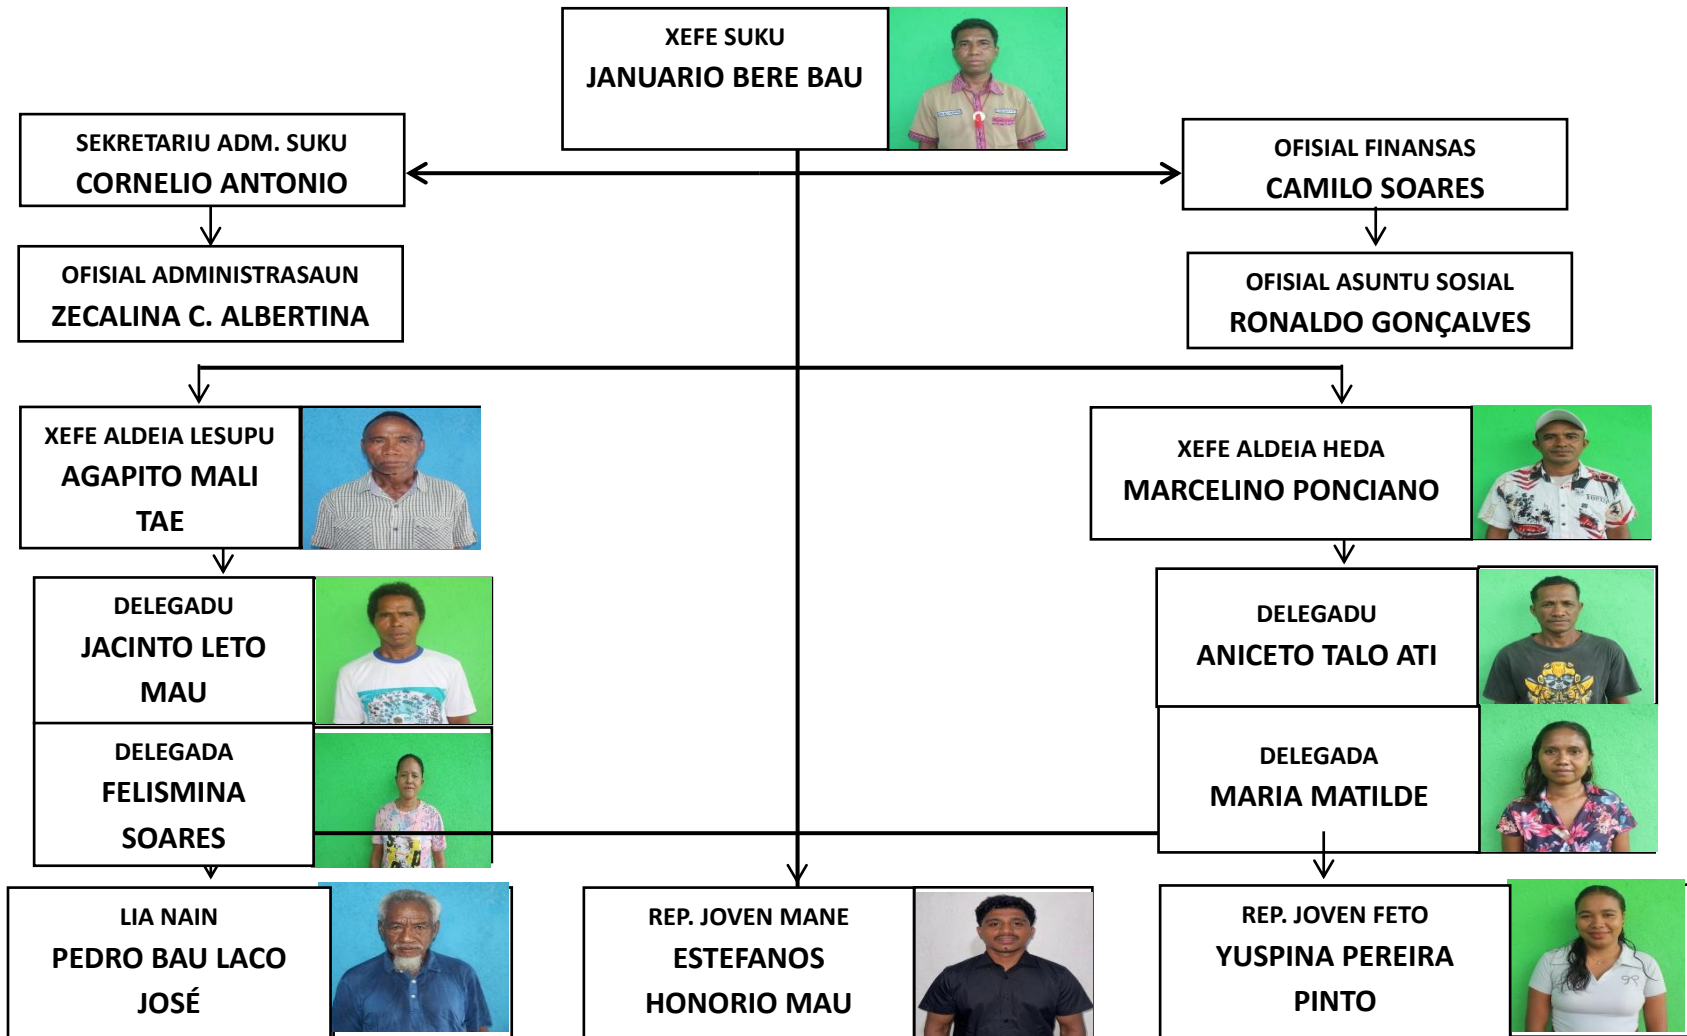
XEFE SUKU
JANUARIO BERE BAU

SEKRETARIU ADM. SUKU
CORNELIO ANTONIO

OFISIAL FINANSAS
CAMILO SOARES

OFISIAL ADMINISTRASAUN
ZECALINA C. ALBERTINA

OFISIAL ASUNTU SOSIAL
RONALDO GONÇALVES

XEFE ALDEIA LESUPU
AGAPITO MALI TAE

XEFE ALDEIA HEDA
MARCELINO PONCIANO

DELEGADU
JACINTO LETO MAU

DELEGADU
ANICETO TALO ATI

DELEGADA
FELISMINA SOARES

DELEGADA
MARIA MATILDE

LIA NAIN
PEDRO BAU LACO JOSÉ

REP. JOVEN MANE
ESTEFANOS HONORIO MAU

REP. JOVEN FETO
YUSPINA PEREIRA PINTO